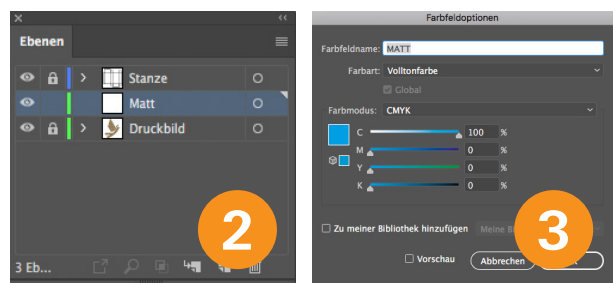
Ebenen

Stanze

Matt

Druckbild

3 Eb...

2

Farbfeldoptionen

Farbfeldname: MATT

Farbart: Volltonfarbe

Global

Farbmodus: CMYK

C 100 %

M 0 %

Y 0 %

K 0 %

Zu meiner Bibliothek hinzufügen

Meine B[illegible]

3

Vorschau

Abbrechen